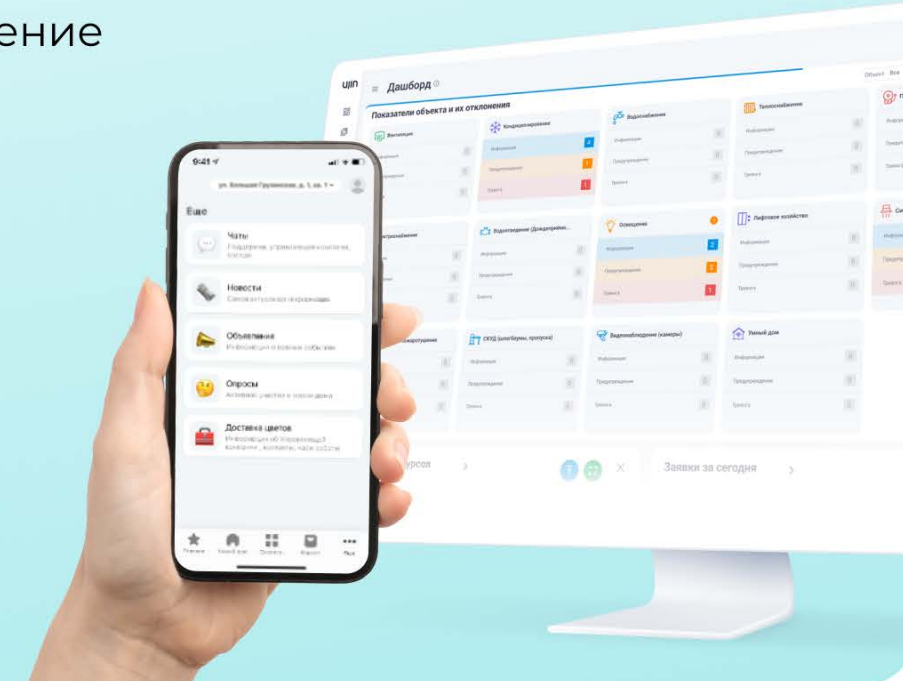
ение

UJIN Дашборд

Показатели объекта и их отклонения

Вентиляция
Информация
Предупреждения
Тревога

Кондиционирование
Информация 0
Предупреждения 1
Тревога 1

Водоснабжение
Информация
Предупреждения
Тревога

Теплоснабжение
Информация
Предупреждения
Тревога

Водоотведение (Дождеприём...)
Информация
Предупреждения
Тревога

Освещение
Информация 2
Предупреждения 2
Тревога 1

Лифтовое хозяйство
Информация
Предупреждения
Тревога

СКУД (шлагбаумы, пропуска)
Информация
Предупреждения
Тревога

Видеонаблюдение (камеры)
Информация
Предупреждения
Тревога

Умный дом
Информация
Предупреждения
Тревога

Заявки за сегодня

9:41

ул. Большая Грузинская, д. 1, кв. 1

Еще

Чаты
Поддержка, управляющая компания, соседи

Новости
Самое актуальное о событиях

Объявления
Информация о важных событиях

Опросы
Активное участие в жизни дома

Доставка цветов
Информация об Управляющей компании, контакты, часы работы

Главная
Умный дом
Сервисы
Маркет
Ещё